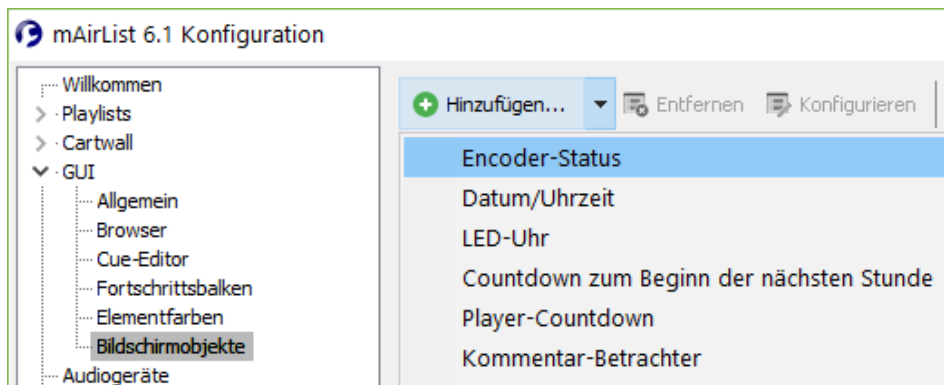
mAirList 6.1 Konfiguration

Willkommen
Playlists
Cartwall
GUI
Allgemein
Browser
Cue-Editor
Fortschrittsbalken
Elementfarben
Bildschirmobjekte
Audiogeräte

Hinzufügen...
Entfernen
Konfigurieren

Encoder-Status
Datum/Uhrzeit
LED-Uhr
Countdown zum Beginn der nächsten Stunde
Player-Countdown
Kommentar-Betrachter